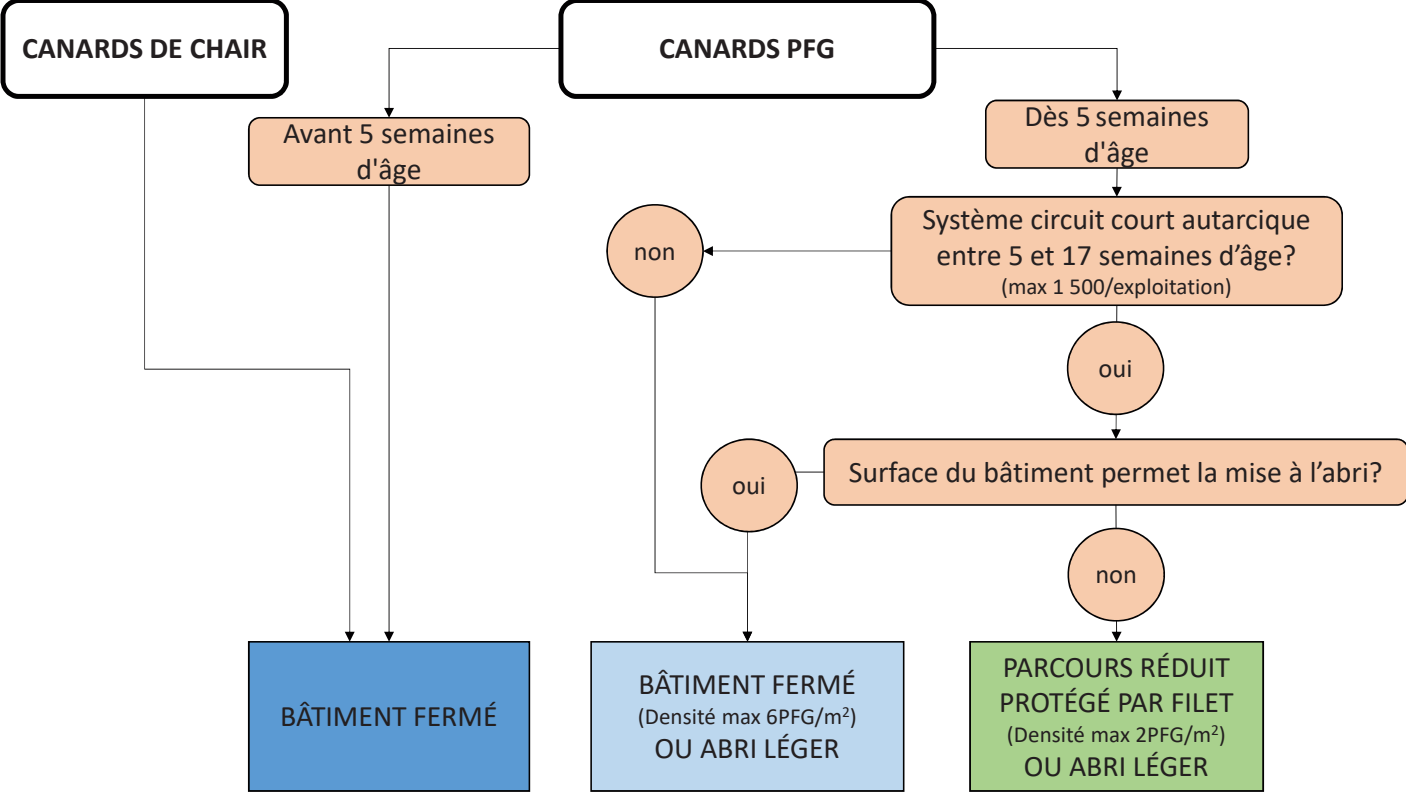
CANARDS DE CHAIR

CANARDS PFG

Avant 5 semaines d'âge

Dès 5 semaines d'âge

Système circuit court autarcique entre 5 et 17 semaines d'âge? (max 1 500/exploitation)

non

oui

Surface du bâtiment permet la mise à l'abri?

oui

non

BÂTIMENT FERMÉ

BÂTIMENT FERMÉ (Densité max 6PFG/m$^2$) OU ABRI LÉGER

PARCOURS RÉDUIT PROTÉGÉ PAR FILET (Densité max 2PFG/m$^2$) OU ABRI LÉGER